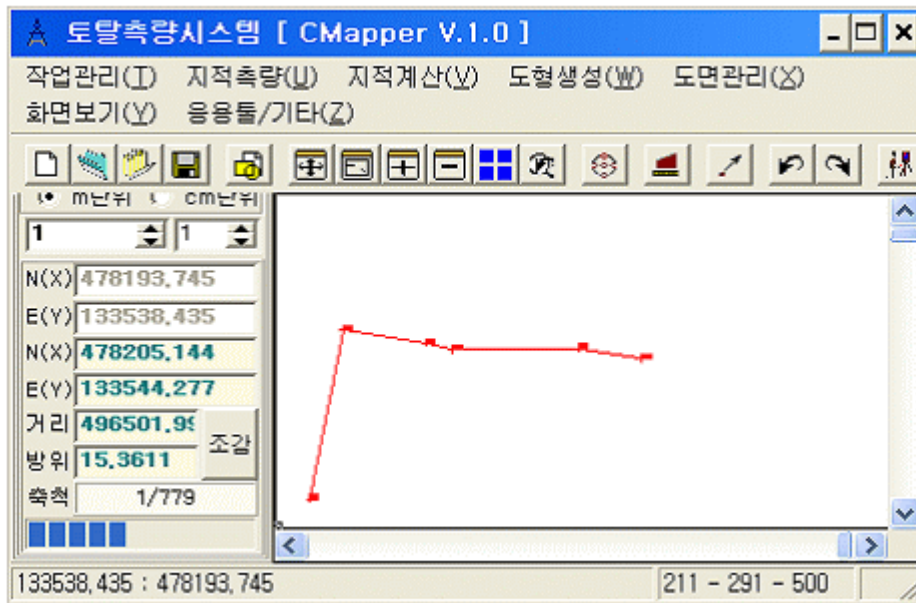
토탈측량시스템 [ CMapper V.1.0 ]

작업관리(T) 지적측량(U) 지적계산(V) 도형생성(W) 도면관리(X)
화면보기(Y) 응용툴/기타(Z)

m단위 cm단위

1 1

N(X) 478193.745
E(Y) 133538.435
N(X) 478205.144
E(Y) 133544.277
거리 496501.9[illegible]
방위 15.3611
조감
축척 1/779

133538.435 : 478193.745
211 - 291 - 500